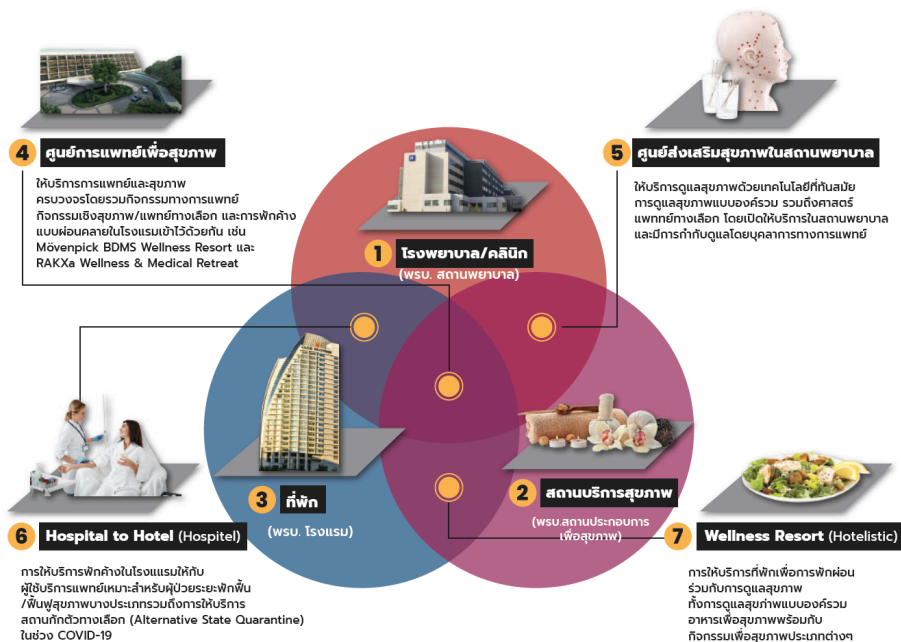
4 ศูนย์การแพทย์เพื่อสุขภาพ

ให้บริการการแพทย์และสุขภาพ ครบวงจรโดยรวมกิจกรรมทางการแพทย์ กิจกรรมเชิงสุขภาพ/แพทย์ทางเลือก และการพักค้าง แบบผ่อนคลายในโรงแรมเข้าไว้ด้วยกัน เช่น Mövenpick BDMS Wellness Resort และ RAKXa Wellness & Medical Retreat

5 ศูนย์ส่งเสริมสุขภาพในสถานพยาบาล

ให้บริการดูแลสุขภาพด้วยเทคโนโลยีที่ทันสมัย การดูแลสุขภาพแบบองค์รวม รวมถึงศาสตร์ แพทย์ทางเลือก โดยเปิดให้บริการในสถานพยาบาล และมีการกำกับดูแลโดยบุคลากรทางการแพทย์

1 โรงพยาบาล/คลินิก
(พรบ. สถานพยาบาล)

3 ที่พัก
(พรบ. โรงแรม)

2 สถานบริการสุขภาพ
(พรบ.สถานประกอบการ เพื่อสุขภาพ)

6 Hospital to Hotel (Hospitel)

การให้บริการพักค้างในโรงแรมให้กับ ผู้ใช้บริการแพทย์เหมาะสำหรับผู้ป่วยระยะพักฟื้น /ฟื้นฟูสุขภาพบางประเภทรวมถึงการให้บริการ สถานกักตัวทางเลือก (Alternative State Quarantine) ในช่วง COVID-19

7 Wellness Resort (Hotelistic)

การให้บริการที่พักเพื่อการพักผ่อน ร่วมกับการดูแลสุขภาพ ทั้งการดูแลสุขภาพแบบองค์รวม อาหารเพื่อสุขภาพพร้อมกับ กิจกรรมเพื่อสุขภาพประเภทต่างๆ